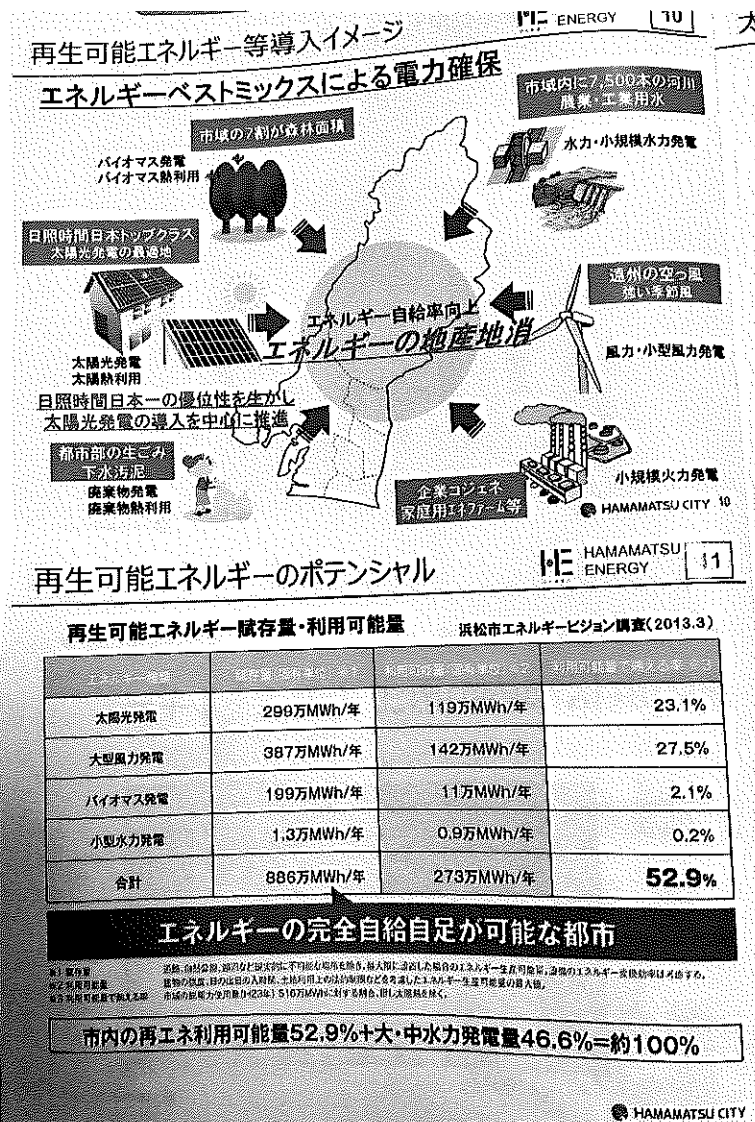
再生可能エネルギー等導入イメージ

HE ENERGY 10

エネルギーベストミックスによる電力確保

市域内に7,500本の河川 農業・工業用水

水力・小規模水力発電

市域の7割が森林面積

バイオマス発電
バイオマス熱利用

日照時間日本トップクラス 太陽光発電の最適地

遠州の空っ風 強い季節風

エネルギー自給率向上
エネルギーの地産地消

風力・小型風力発電

太陽光発電
太陽熱利用

日照時間日本一の優位性を生かし
太陽光発電の導入を中心に推進

都市部の生ごみ 下水汚泥

廃棄物発電
廃棄物熱利用

企業コジェネ 家庭用エネファーム等

小規模火力発電

HAMAMATSU CITY 10

再生可能エネルギーのポテンシャル

HE HAMAMATSU ENERGY 11

再生可能エネルギー賦存量・利用可能量

浜松市エネルギービジョン調査(2013.3)

| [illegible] | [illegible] | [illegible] | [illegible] |
|---|---|---|---|
| 太陽光発電 | 299万MWh/年 | 119万MWh/年 | 23.1% |
| 大型風力発電 | 387万MWh/年 | 142万MWh/年 | 27.5% |
| バイオマス発電 | 199万MWh/年 | 11万MWh/年 | 2.1% |
| 小型水力発電 | 1.3万MWh/年 | 0.9万MWh/年 | 0.2% |
| 合計 | 886万MWh/年 | 273万MWh/年 | 52.9% |

エネルギーの完全自給自足が可能な都市

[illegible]

市内の再エネ利用可能量52.9%+大・中水力発電量46.6%=約100%

HAMAMATSU CITY